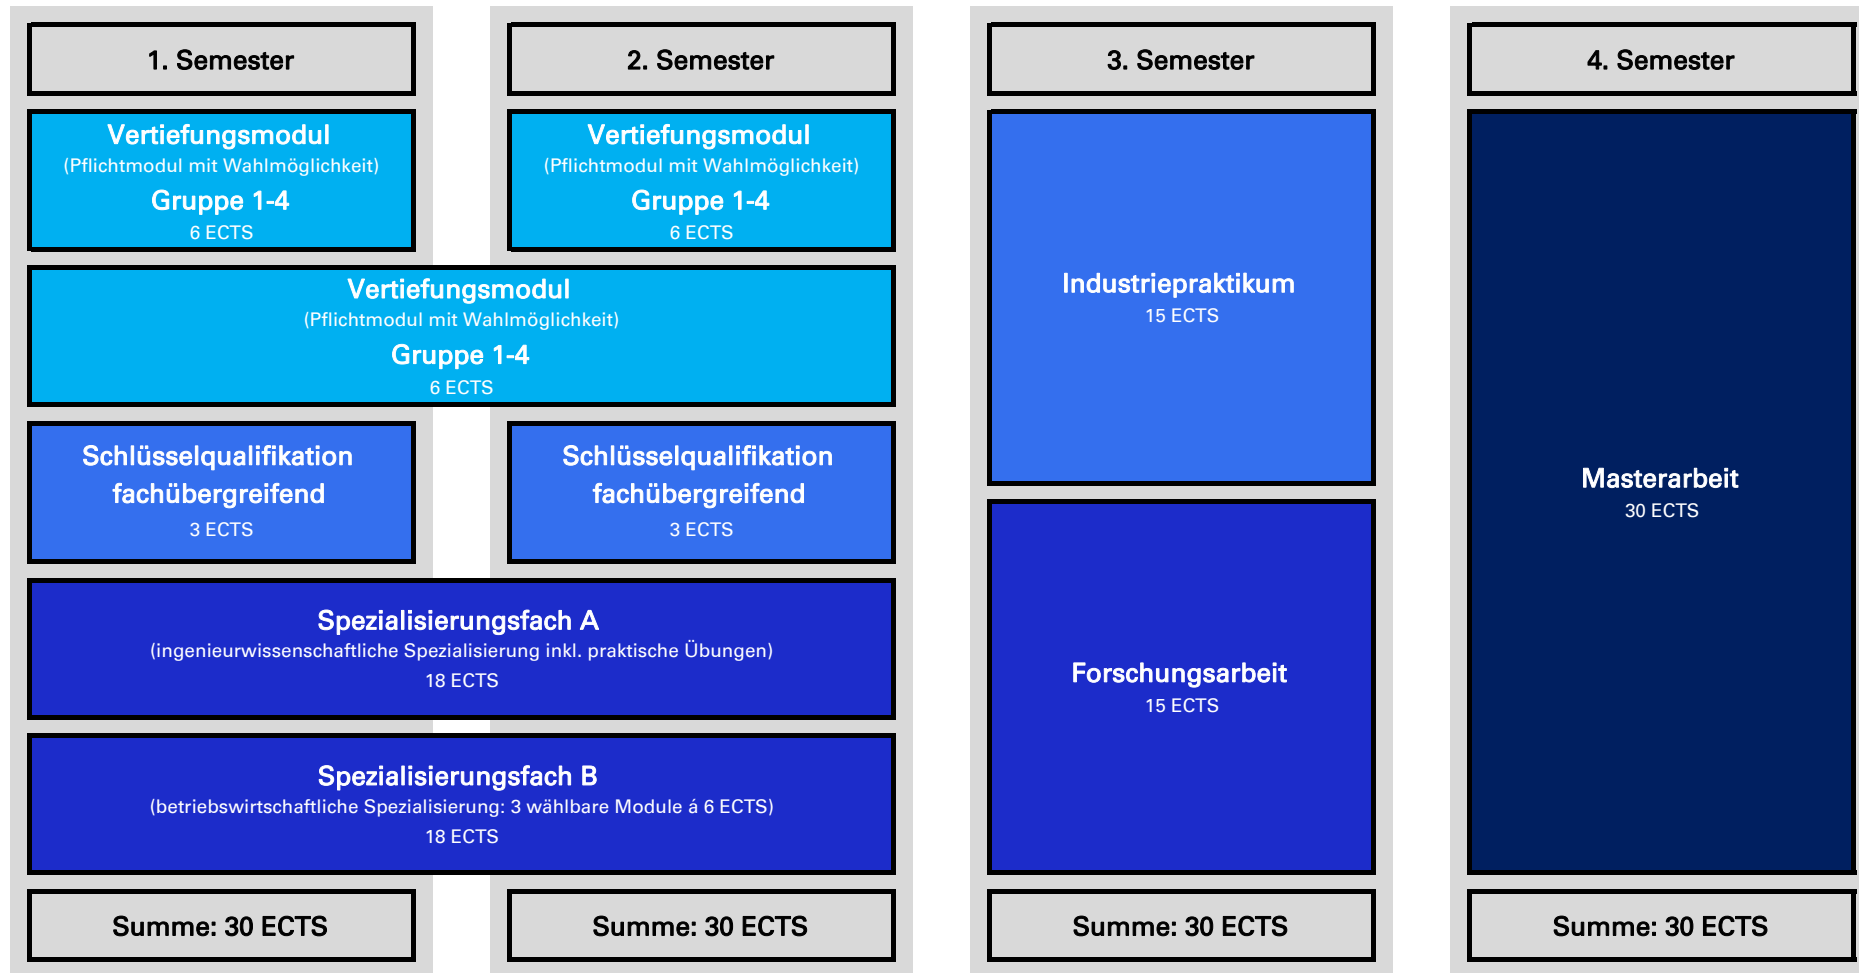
1. Semester

Vertiefungsmodul
(Pflichtmodul mit Wahlmöglichkeit)
Gruppe 1-4
6 ECTS

Vertiefungsmodul
(Pflichtmodul mit Wahlmöglichkeit)
Gruppe 1-4
6 ECTS

Schlüsselqualifikation fachübergreifend
3 ECTS

Spezialisierungsfach A
(ingenieurwissenschaftliche Spezialisierung inkl. praktische Übungen)
18 ECTS

Spezialisierungsfach B
(betriebswirtschaftliche Spezialisierung: 3 wählbare Module á 6 ECTS)
18 ECTS

Summe: 30 ECTS

2. Semester

Vertiefungsmodul
(Pflichtmodul mit Wahlmöglichkeit)
Gruppe 1-4
6 ECTS

Schlüsselqualifikation fachübergreifend
3 ECTS

Summe: 30 ECTS

3. Semester

Industriepraktikum
15 ECTS

Forschungsarbeit
15 ECTS

Summe: 30 ECTS

4. Semester

Masterarbeit
30 ECTS

Summe: 30 ECTS